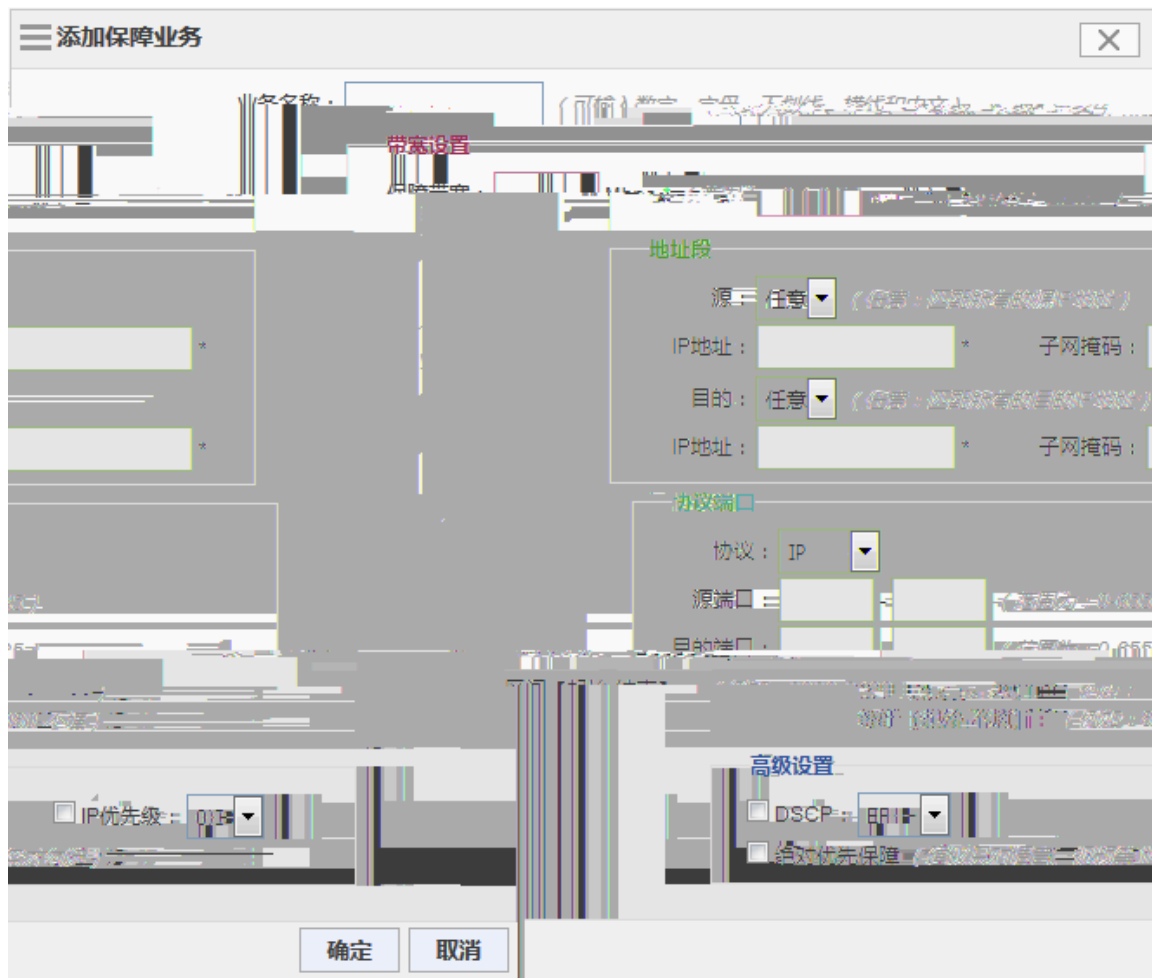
添加保障业务

业务名称： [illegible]

带宽设置

保障带宽： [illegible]

地址段

源： 任意 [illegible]

IP地址： *

子网掩码：

目的： 任意 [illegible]

IP地址： *

子网掩码：

*

*

协议端口

协议： IP

源端口： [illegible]

目的端口： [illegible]

高级设置

IP优先级： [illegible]

DSCP： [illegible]

绝对优先保障 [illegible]

确定 取消